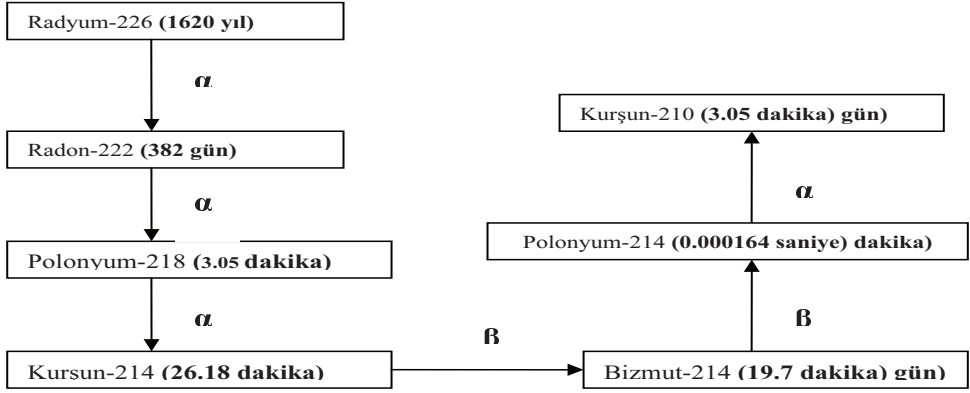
Radyum-226 **(1620 yıl)**

α

Radon-222 **(382 gün)**

α

Polonyum-218 **(3.05 dakika)**

α

Kursun-214 **(26.18 dakika)**

ß

Bizmut-214 **(19.7 dakika) gün)**

ß

Polonyum-214 **(0.000164 saniye) dakika)**

α

Kurşun-210 **(3.05 dakika) gün)**